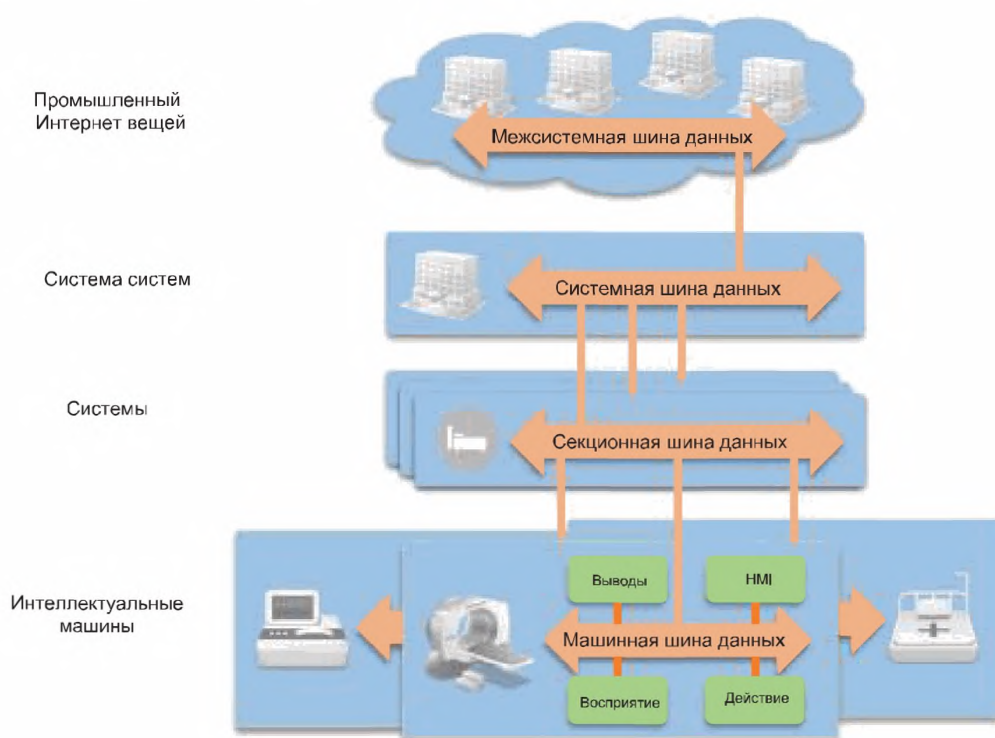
Промышленный Интернет вещей

Межсистемная шина данных

Система систем

Системная шина данных

Системы

Секционная шина данных

Интеллектуальные машины

Выводы

HMI

Машинная шина данных

Восприятие

Действие